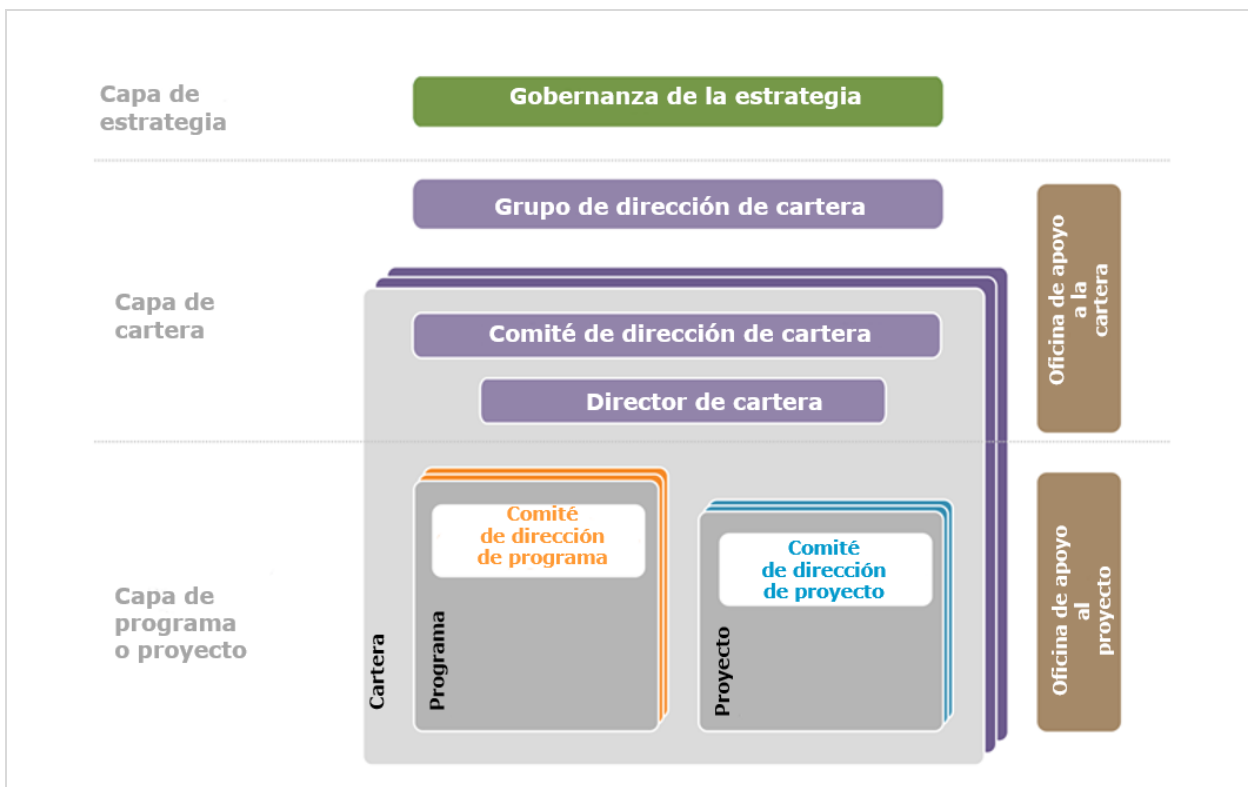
Capa de estrategia

Gobernanza de la estrategia

Grupo de dirección de cartera

Oficina de apoyo a la cartera

Capa de cartera

Comité de dirección de cartera

Director de cartera

Capa de programa o proyecto

Comité de dirección de programa

Comité de dirección de proyecto

Cartera

Programa

Proyecto

Oficina de apoyo al proyecto